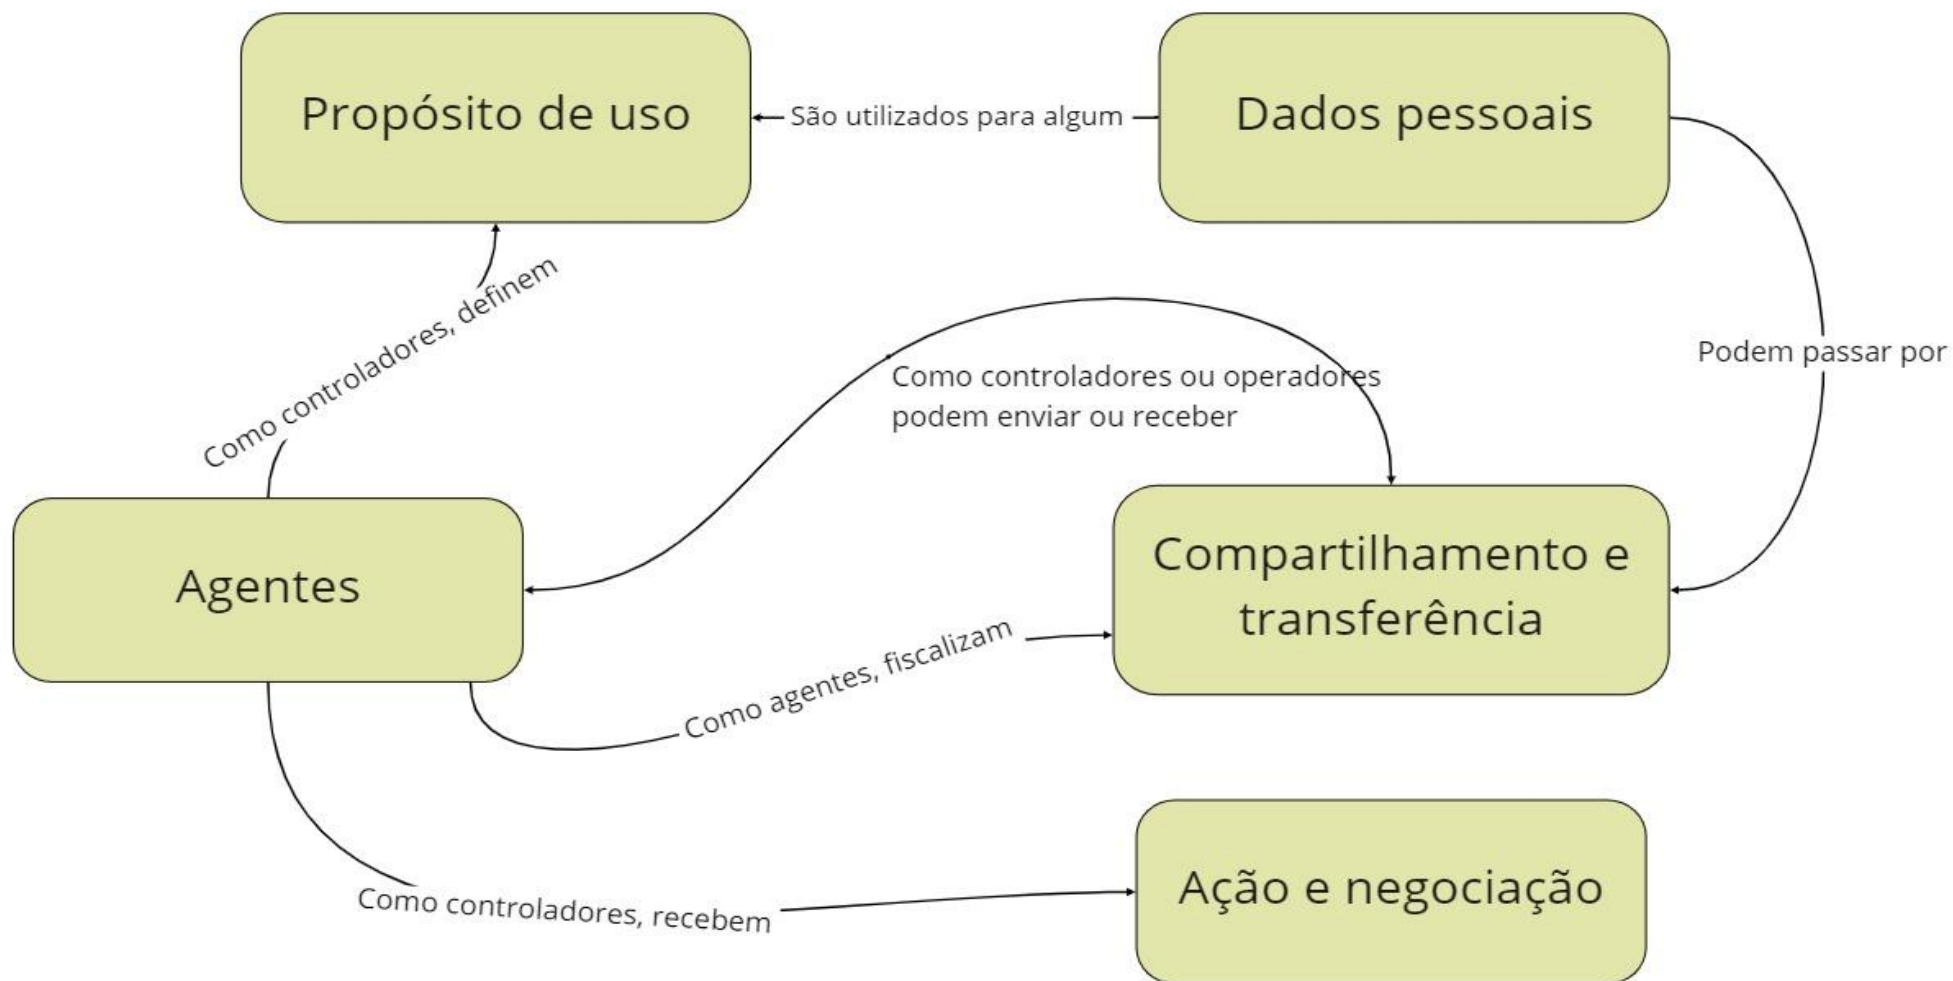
Propósito de uso

São utilizados para algum

Dados pessoais

Como controladores, definem

Como controladores ou operadores podem enviar ou receber

Podem passar por

Agentes

Compartilhamento e transferência

Como agentes, fiscalizam

Como controladores, recebem

Ação e negociação